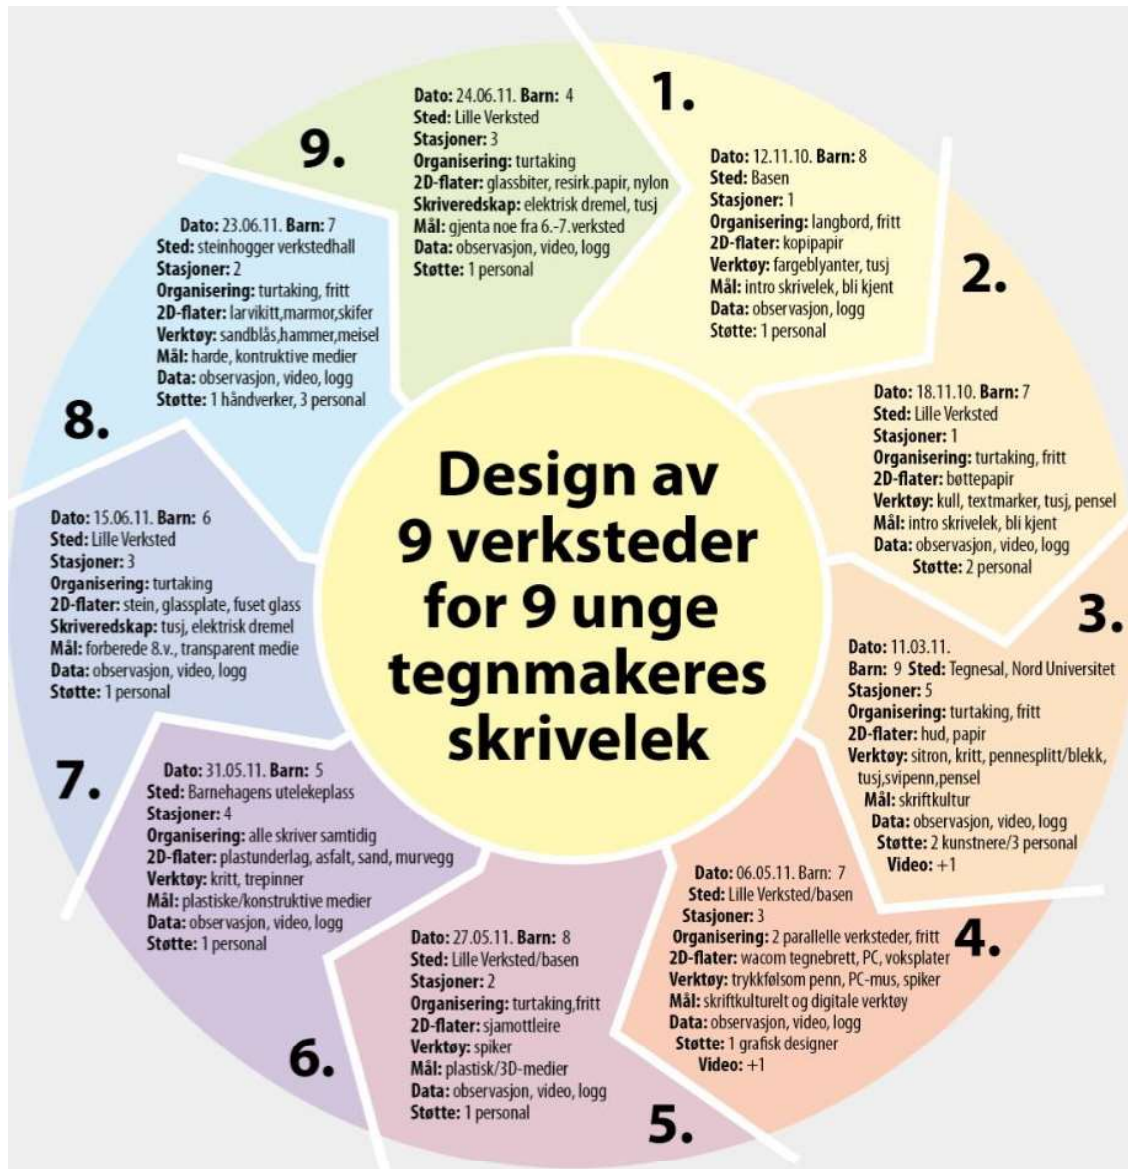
Design av 9 verksteder for 9 unge tegnmakeres skrivelek

1.

Dato: 12.11.10. Barn: 8
Sted: Basen
Stasjoner: 1
Organisering: langbord, fritt
2D-flater: kopipapir
Verktøy: fargeblyanter, tusj
Mål: intro skrivelek, bli kjent
Data: observasjon, logg
Støtte: 1 personal

2.

Dato: 18.11.10. Barn: 7
Sted: Lille Verksted
Stasjoner: 1
Organisering: turtaking, fritt
2D-flater: bøttepapir
Verktøy: kull, textmarker, tusj, pensel
Mål: intro skrivelek, bli kjent
Data: observasjon, video, logg
Støtte: 2 personal

3.

Dato: 11.03.11.
Barn: 9 Sted: Tegnesal, Nord Universitet
Stasjoner: 5
Organisering: turtaking, fritt
2D-flater: hud, papir
Verktøy: sitron, kritt, pennesplitt/blekk, tusj,svipenn,pensel
Mål: skriftkultur
Data: observasjon, video, logg
Støtte: 2 kunstnere/3 personal
Video: +1

Dato: 06.05.11. Barn: 7
Sted: Lille Verksted/basen
Stasjoner: 3
Organisering: 2 parallelle verksteder, fritt
2D-flater: wacom tegnebrett, PC, voksplater
Verktøy: trykkfølsom penn, PC-mus, spiker
Mål: skriftkulturelt og digitale verktøy
Data: observasjon, video, logg
Støtte: 1 grafisk designer
Video: +1

4.

Dato: 27.05.11. Barn: 8
Sted: Lille Verksted/basen
Stasjoner: 2
Organisering: turtaking,fritt
2D-flater: sjamottleire
Verktøy: spiker
Mål: plastisk/3D-medier
Data: observasjon, video, logg
Støtte: 1 personal

5.

6.

Dato: 31.05.11. Barn: 5
Sted: Barnehagens utelekeplass
Stasjoner: 4
Organisering: alle skriver samtidig
2D-flater: plastunderlag, asfalt, sand, murvegg
Verktøy: kritt, trepinner
Mål: plastiske/konstruktive medier
Data: observasjon, video, logg
Støtte: 1 personal

7.

Dato: 15.06.11. Barn: 6
Sted: Lille Verksted
Stasjoner: 3
Organisering: turtaking
2D-flater: stein, glassplate, fuset glass
Skriveredskap: tusj, elektrisk dremel
Mål: forberede 8.v., transparent medie
Data: observasjon, video, logg
Støtte: 1 personal

8.

Dato: 23.06.11. Barn: 7
Sted: steinhogger verkstedhall
Stasjoner: 2
Organisering: turtaking, fritt
2D-flater: larvikitt,marmor,skifer
Verktøy: sandblås,hammer,meisel
Mål: harde, kontruktive medier
Data: observasjon, video, logg
Støtte: 1 håndverker, 3 personal

9.

Dato: 24.06.11. Barn: 4
Sted: Lille Verksted
Stasjoner: 3
Organisering: turtaking
2D-flater: glassbiter, resirk.papir, nylon
Skriveredskap: elektrisk dremel, tusj
Mål: gjenta noe fra 6.-7.verksted
Data: observasjon, video, logg
Støtte: 1 personal